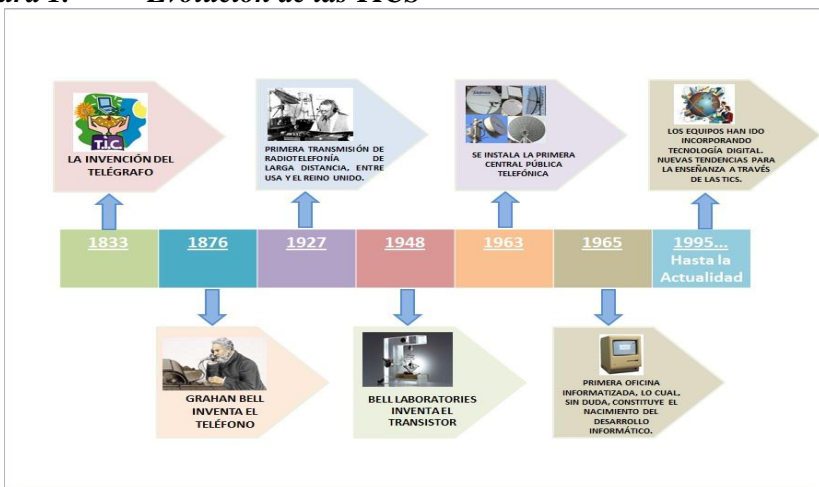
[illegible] 1. Evolución de las TICS

TIC

LA INVENCIÓN DEL TELÉGRAFO

PRIMERA TRANSMISIÓN DE RADIOTELEFONÍA DE LARGA DISTANCIA, ENTRE USA Y EL REINO UNIDO.

SE INSTALA LA PRIMERA CENTRAL PÚBLICA TELEFÓNICA

LOS EQUIPOS HAN IDO INCORPORANDO TECNOLOGÍA DIGITAL. NUEVAS TENDENCIAS PARA LA ENSEÑANZA A TRAVÉS DE LAS TICS.

| 1833 | 1876 | 1927 | 1948 | 1963 | 1965 | 1995... Hasta la Actualidad |
|---|---|---|---|---|---|---|

GRAHAN BELL INVENTA EL TELÉFONO

BELL LABORATORIES INVENTA EL TRANSISTOR

PRIMERA OFICINA INFORMATIZADA, LO CUAL, SIN DUDA, CONSTITUYE EL NACIMIENTO DEL DESARROLLO INFORMÁTICO.